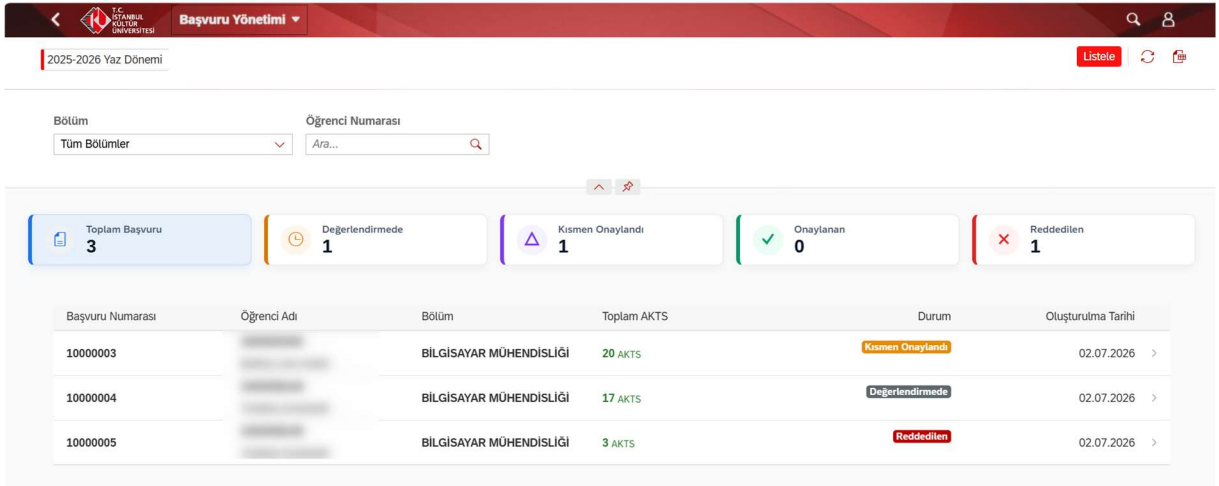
T.C. İSTANBUL KÜLTÜR ÜNİVERSİTESİ

Başvuru Yönetimi

2025-2026 Yaz Dönemi

Listele

Bölüm
Tüm Bölümler

Öğrenci Numarası
Ara...

Toplam Başvuru
3

Değerlendirmede
1

Kısmen Onaylandı
1

Onaylanan
0

Reddedilen
1

| Başvuru Numarası | Öğrenci Adı | Bölüm | Toplam AKTS | Durum | Oluşturulma Tarihi |
|---|---|---|---|---|---|
| 10000003 | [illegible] | BİLGİSAYAR MÜHENDİSLİĞİ | 20 AKTS | Kısmen Onaylandı | 02.07.2026 |
| 10000004 | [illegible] | BİLGİSAYAR MÜHENDİSLİĞİ | 17 AKTS | Değerlendirmede | 02.07.2026 |
| 10000005 | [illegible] | BİLGİSAYAR MÜHENDİSLİĞİ | 3 AKTS | Reddedilen | 02.07.2026 |